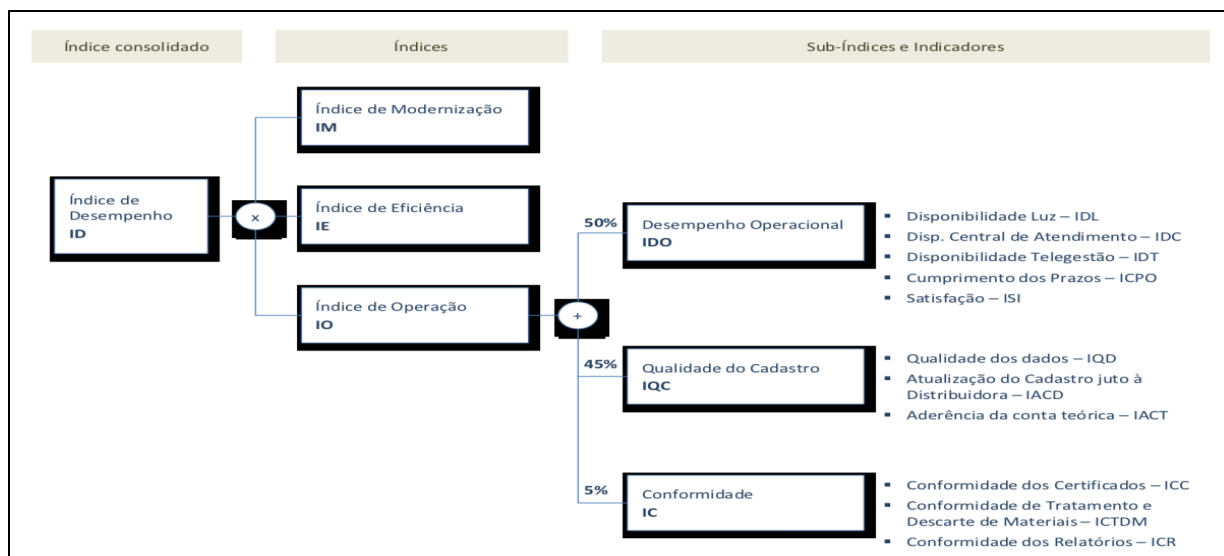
Índice consolidado

Índices

Sub-Índices e Indicadores

Índice de Desempenho
ID

×

Índice de Modernização
IM

Índice de Eficiência
IE

Índice de Operação
IO

+

50%

Desempenho Operacional
IDO

- Disponibilidade Luz – IDL
- Disp. Central de Atendimento – IDC
- Disponibilidade Telegestão – IDT
- Cumprimento dos Prazos – ICPO
- Satisfação – ISI

45%

Qualidade do Cadastro
IQC

- Qualidade dos dados – IQD
- Atualização do Cadastro juto à Distribuidora – IACD
- Aderência da conta teórica – IACT

5%

Conformidade
IC

- Conformidade dos Certificados – ICC
- Conformidade de Tratamento e Descarte de Materiais – ICTDM
- Conformidade dos Relatórios – ICR